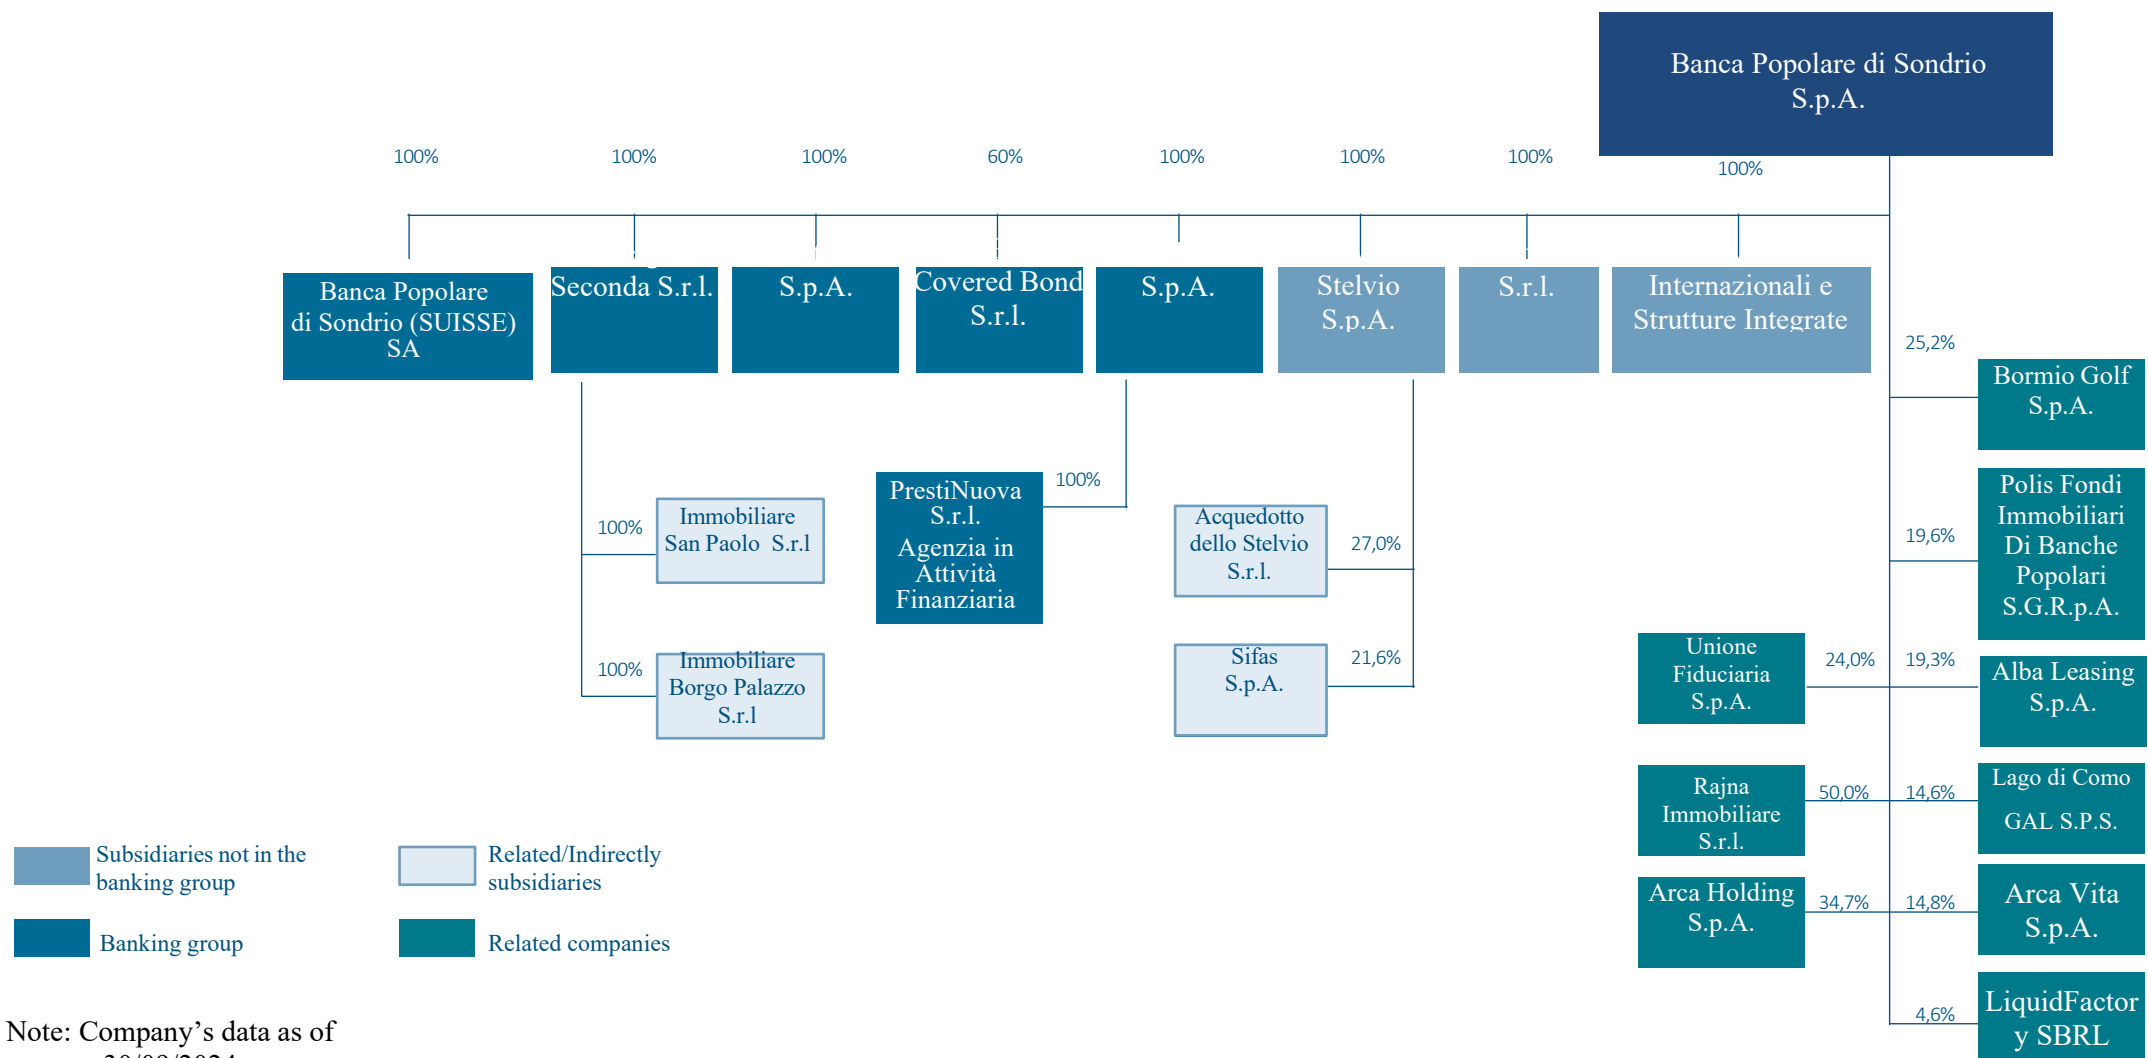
Banca Popolare di Sondrio S.p.A.

100%
100%
100%
60%
100%
100%
100%
100%

Banca Popolare di Sondrio (SUISSE) SA

Seconda S.r.l.

S.p.A.

Covered Bond S.r.l.

S.p.A.

Stelvio S.p.A.

S.r.l.

Internazionali e Strutture Integrate

25,2%

Bormio Golf S.p.A.

100%

Immobiliare San Paolo S.r.l

PrestiNuova S.r.l. Agenzia in Attività Finanziaria

100%

Acquedotto dello Stelvio S.r.l.

27,0%

19,6%

Polis Fondi Immobiliari Di Banche Popolari S.G.R.p.A.

100%

Immobiliare Borgo Palazzo S.r.l

Sifas S.p.A.

21,6%

Unione Fiduciaria S.p.A.

24,0%

19,3%

Alba Leasing S.p.A.

Rajna Immobiliare S.r.l.

50,0%

14,6%

Lago di Como GAL S.P.S.

Arca Holding S.p.A.

34,7%

14,8%

Arca Vita S.p.A.

4,6%

LiquidFactory SBRL

Subsidiaries not in the banking group

Related/Indirectly subsidiaries

Banking group

Related companies

Note: Company's data as of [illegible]